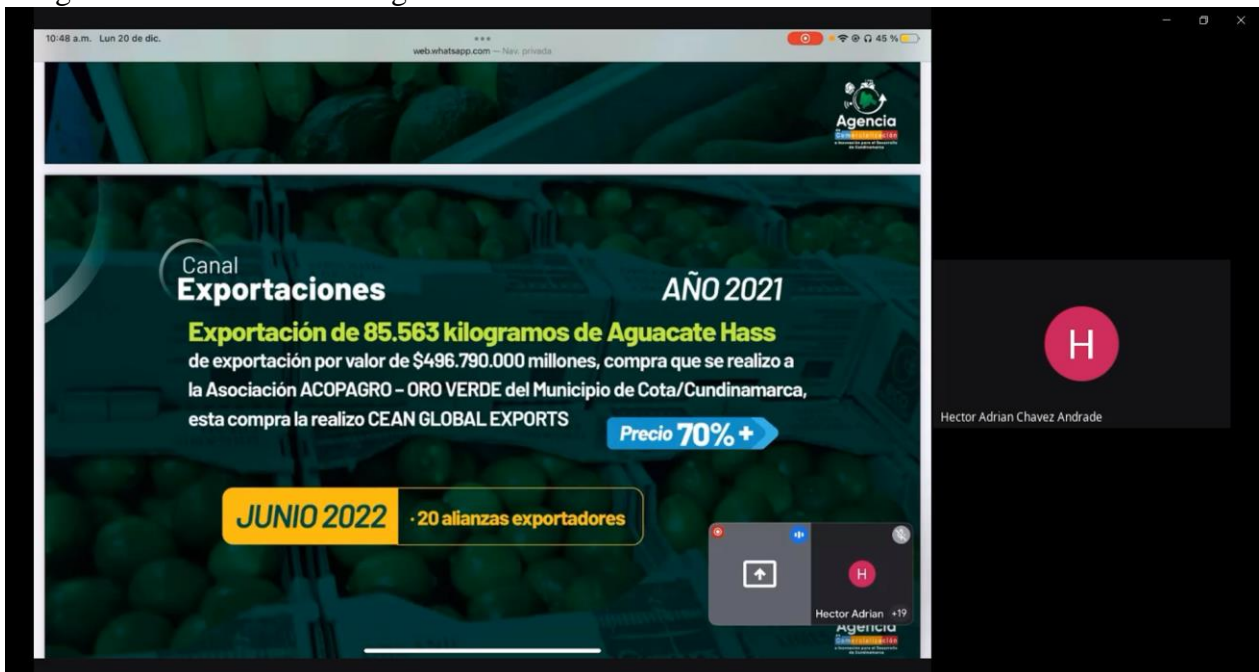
10:48 a.m. Lun 20 de dic.

web.whatsapp.com — Nav. privada

45 %

Agencia
Comercialización
e Innovación para el Desarrollo de Cundinamarca

Canal
Exportaciones

AÑO 2021

Exportación de 85.563 kilogramos de Aguacate Hass
de exportación por valor de $496.790.000 millones, compra que se realizo a la Asociación ACOPAGRO – ORO VERDE del Municipio de Cota/Cundinamarca, esta compra la realizo CEAN GLOBAL EXPORTS

Precio 70% +

JUNIO 2022
· 20 alianzas exportadores

Agencia
Comercialización
e Innovación para el Desarrollo de Cundinamarca

H
Hector Adrian Chavez Andrade

H
Hector Adrian +19